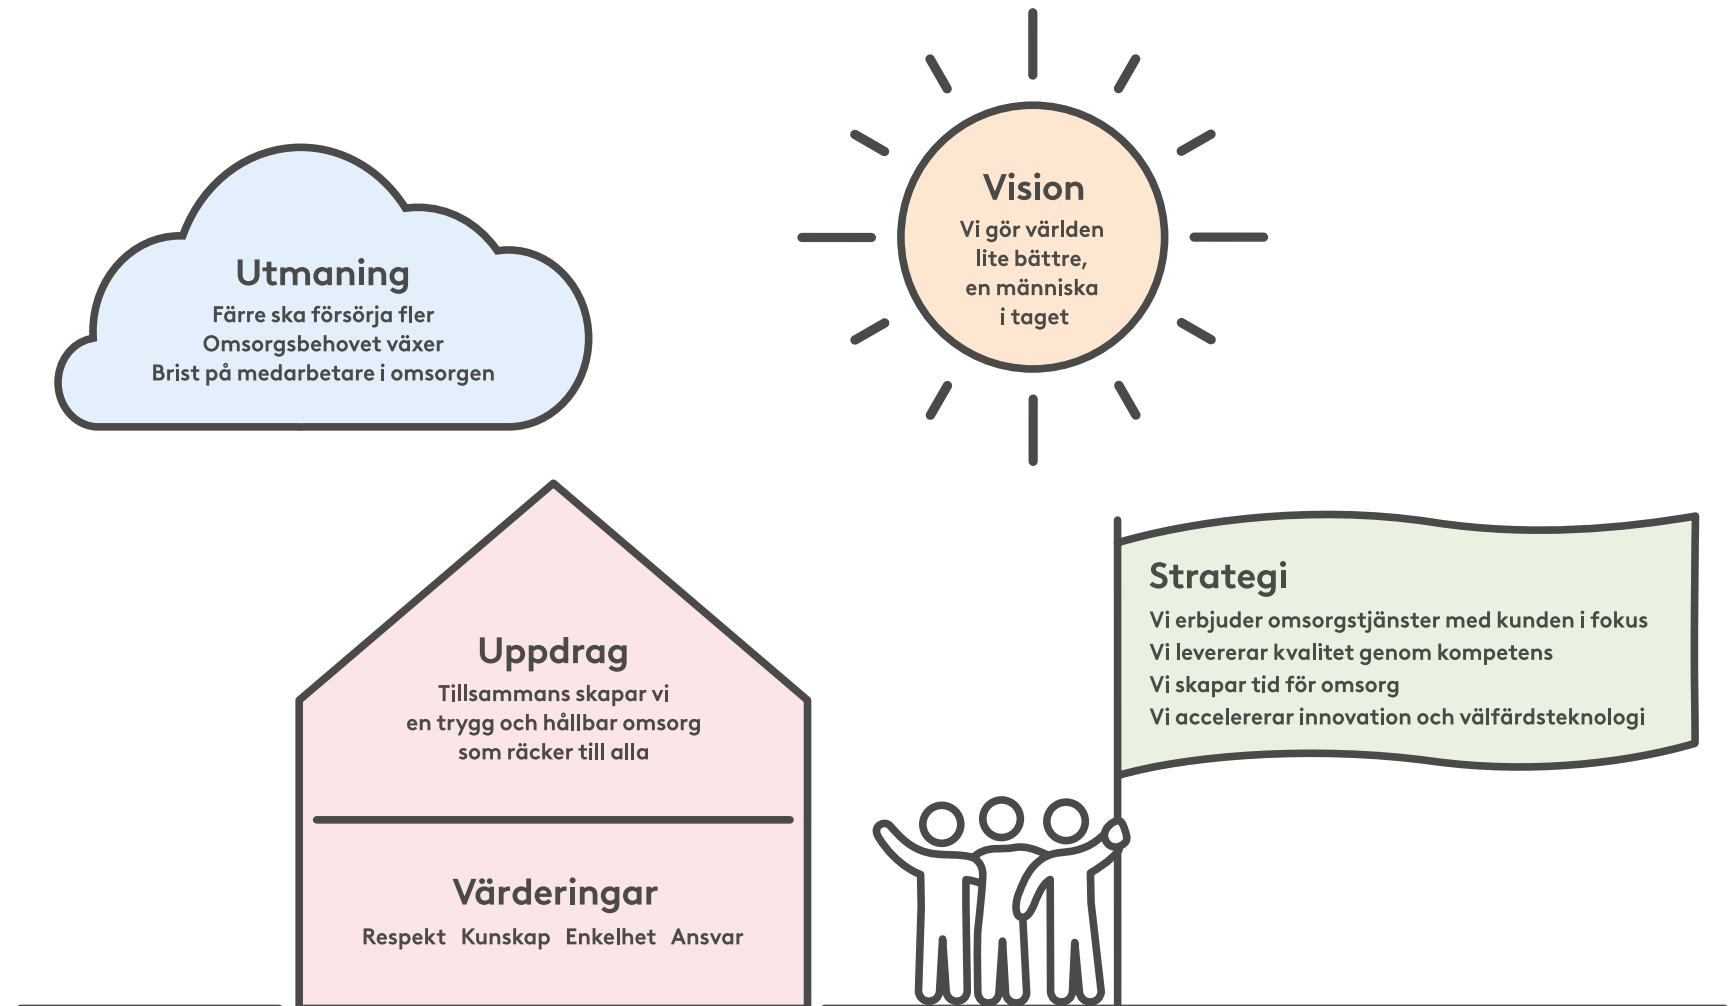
Vision
Vi gör världen lite bättre, en människa i taget

Utmaning
Färre ska försörja fler
Omsorgsbehovet växer
Brist på medarbetare i omsorgen

Uppdrag
Tillsammans skapar vi en trygg och hållbar omsorg som räcker till alla

Värderingar
Respekt Kunskap Enkelhet Ansvar

Strategi
Vi erbjuder omsorgstjänster med kunden i fokus
Vi levererar kvalitet genom kompetens
Vi skapar tid för omsorg
Vi accelererar innovation och välfärdsteknologi